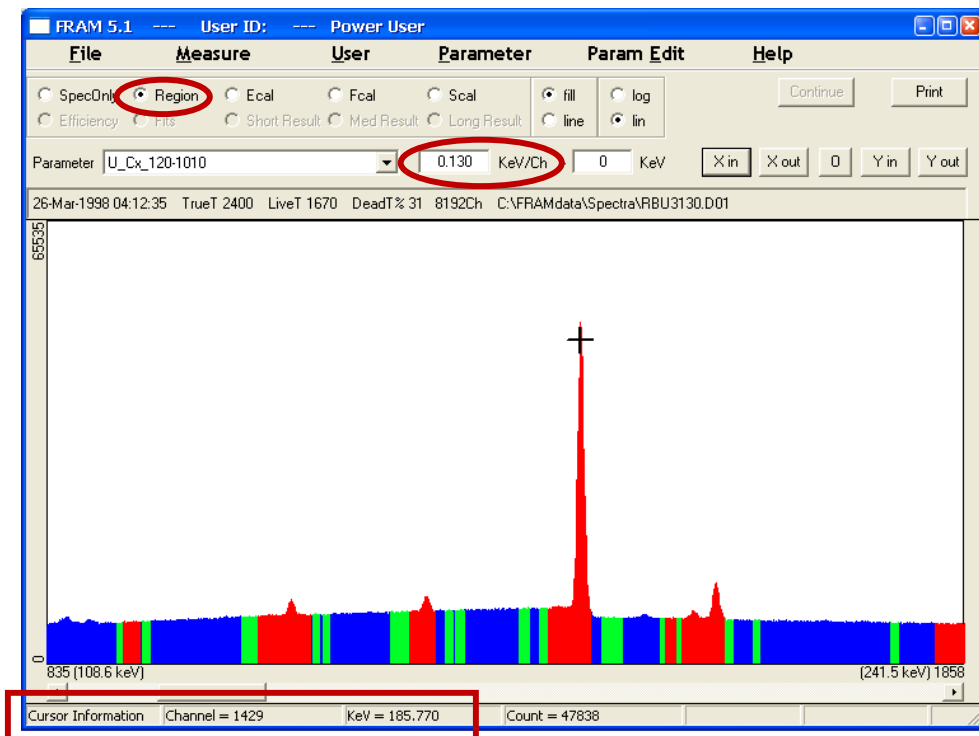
FRAM 5.1 --- User ID: --- Power User

File Measure User Parameter Param Edit Help

SpecOnly Region Ecal Fcal Scal fill log
Efficiency Fits Short Result Med Result Long Result line lin

Continue Print

Parameter U_Cx_120-1010 0.130 KeV/Ch 0 KeV X in X out 0 Y in Y out

26-Mar-1998 04:12:35 TrueT 2400 LiveT 1670 DeadT% 31 8192Ch C:\FRAMdata\Spectra\RBU3130.D01

65535

0

835 (108.6 keV) (241.5 keV) 1858

Cursor Information Channel = 1429 KeV = 185.770 Count = 47838